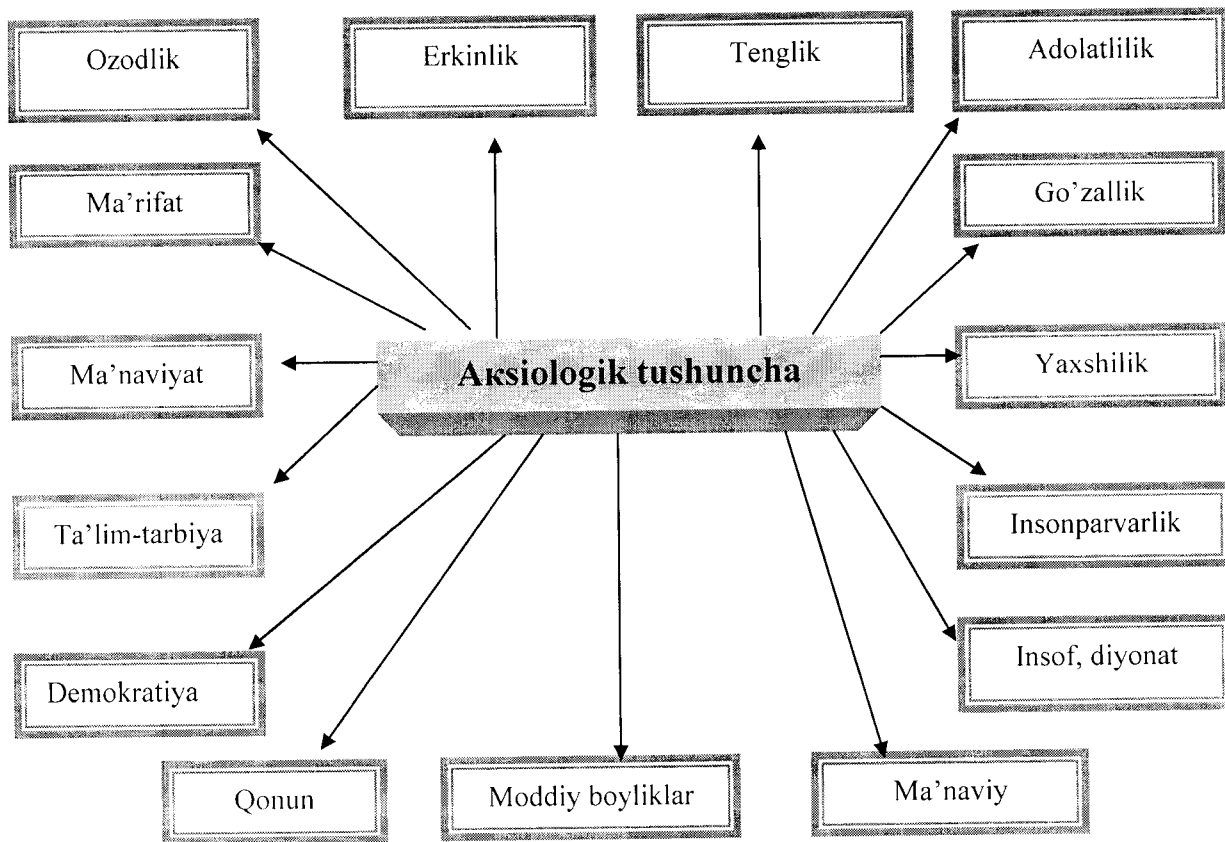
Ozodlik

Erkinlik

Tenglik

Adolatlilik

Ma'rifat

Go'zallik

Ma'naviyat

Aкsiologik tushuncha

Yaxshilik

Ta'lim-tarbiya

Insonparvarlik

Insof, diyonat

Demokratiya

Qonun

Moddiy boyliklar

Ma'naviy